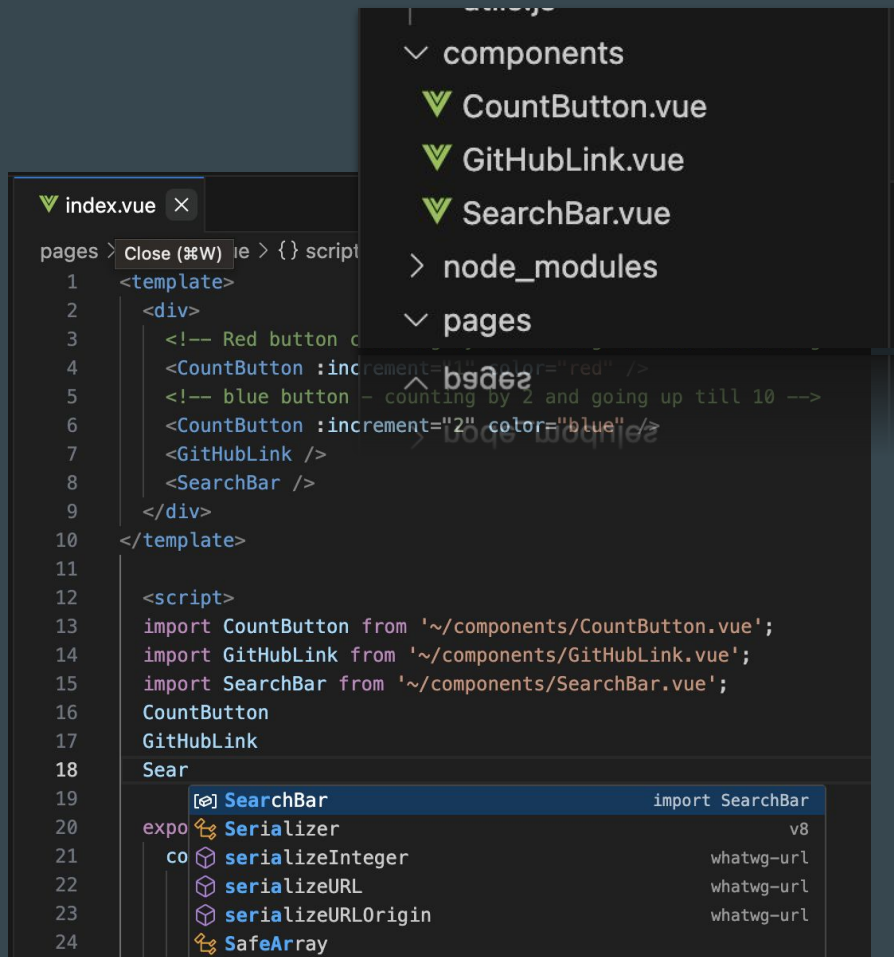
utils.js
components
CountButton.vue
GitHubLink.vue
SearchBar.vue
node_modules
pages

index.vue ×

pages > Close (⌘W) ue > {} script

1 <template>
2 <div>
3 <!-- Red button c
4 <CountButton :increment="1" color="red" />
5 <!-- blue button - counting by 2 and going up till 10 -->
6 <CountButton :increment="2" color="blue" />
7 <GitHubLink />
8 <SearchBar />
9 </div>
10 </template>
11
12 <script>
13 import CountButton from '~/components/CountButton.vue';
14 import GitHubLink from '~/components/GitHubLink.vue';
15 import SearchBar from '~/components/SearchBar.vue';
16 CountButton
17 GitHubLink
18 Sear
19
20 expo
21 co
22
23
24

SearchBar import SearchBar
Serializer v8
serializeInteger whatwg-url
serializeURL whatwg-url
serializeURLOrigin whatwg-url
SafeArray